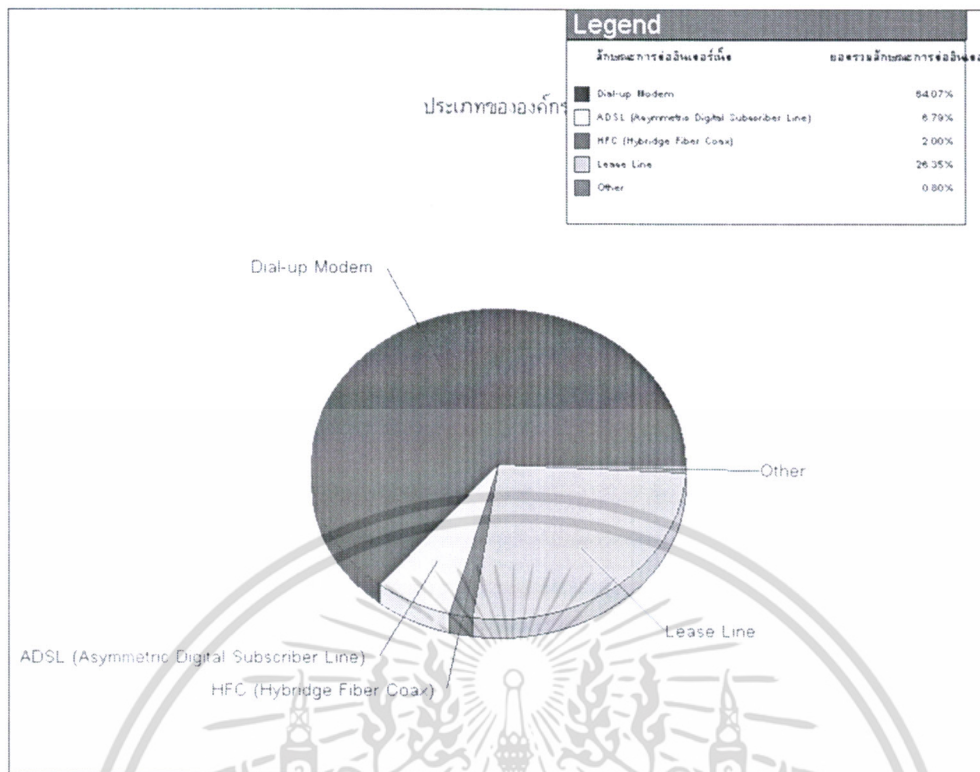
Legend

ลักษณะการต่ออินเตอร์เน็ต | ยอดรวมลักษณะการต่ออินเต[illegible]

Dial-up Modem 64.07%
ADSL (Asymmetric Digital Subscriber Line) 6.79%
HFC (Hybridge Fiber Coax) 2.00%
Lease Line 26.35%
Other 0.80%

ประเภทขององค์กร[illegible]

Dial-up Modem

Other

Lease Line

ADSL (Asymmetric Digital Subscriber Line)

HFC (Hybridge Fiber Coax)